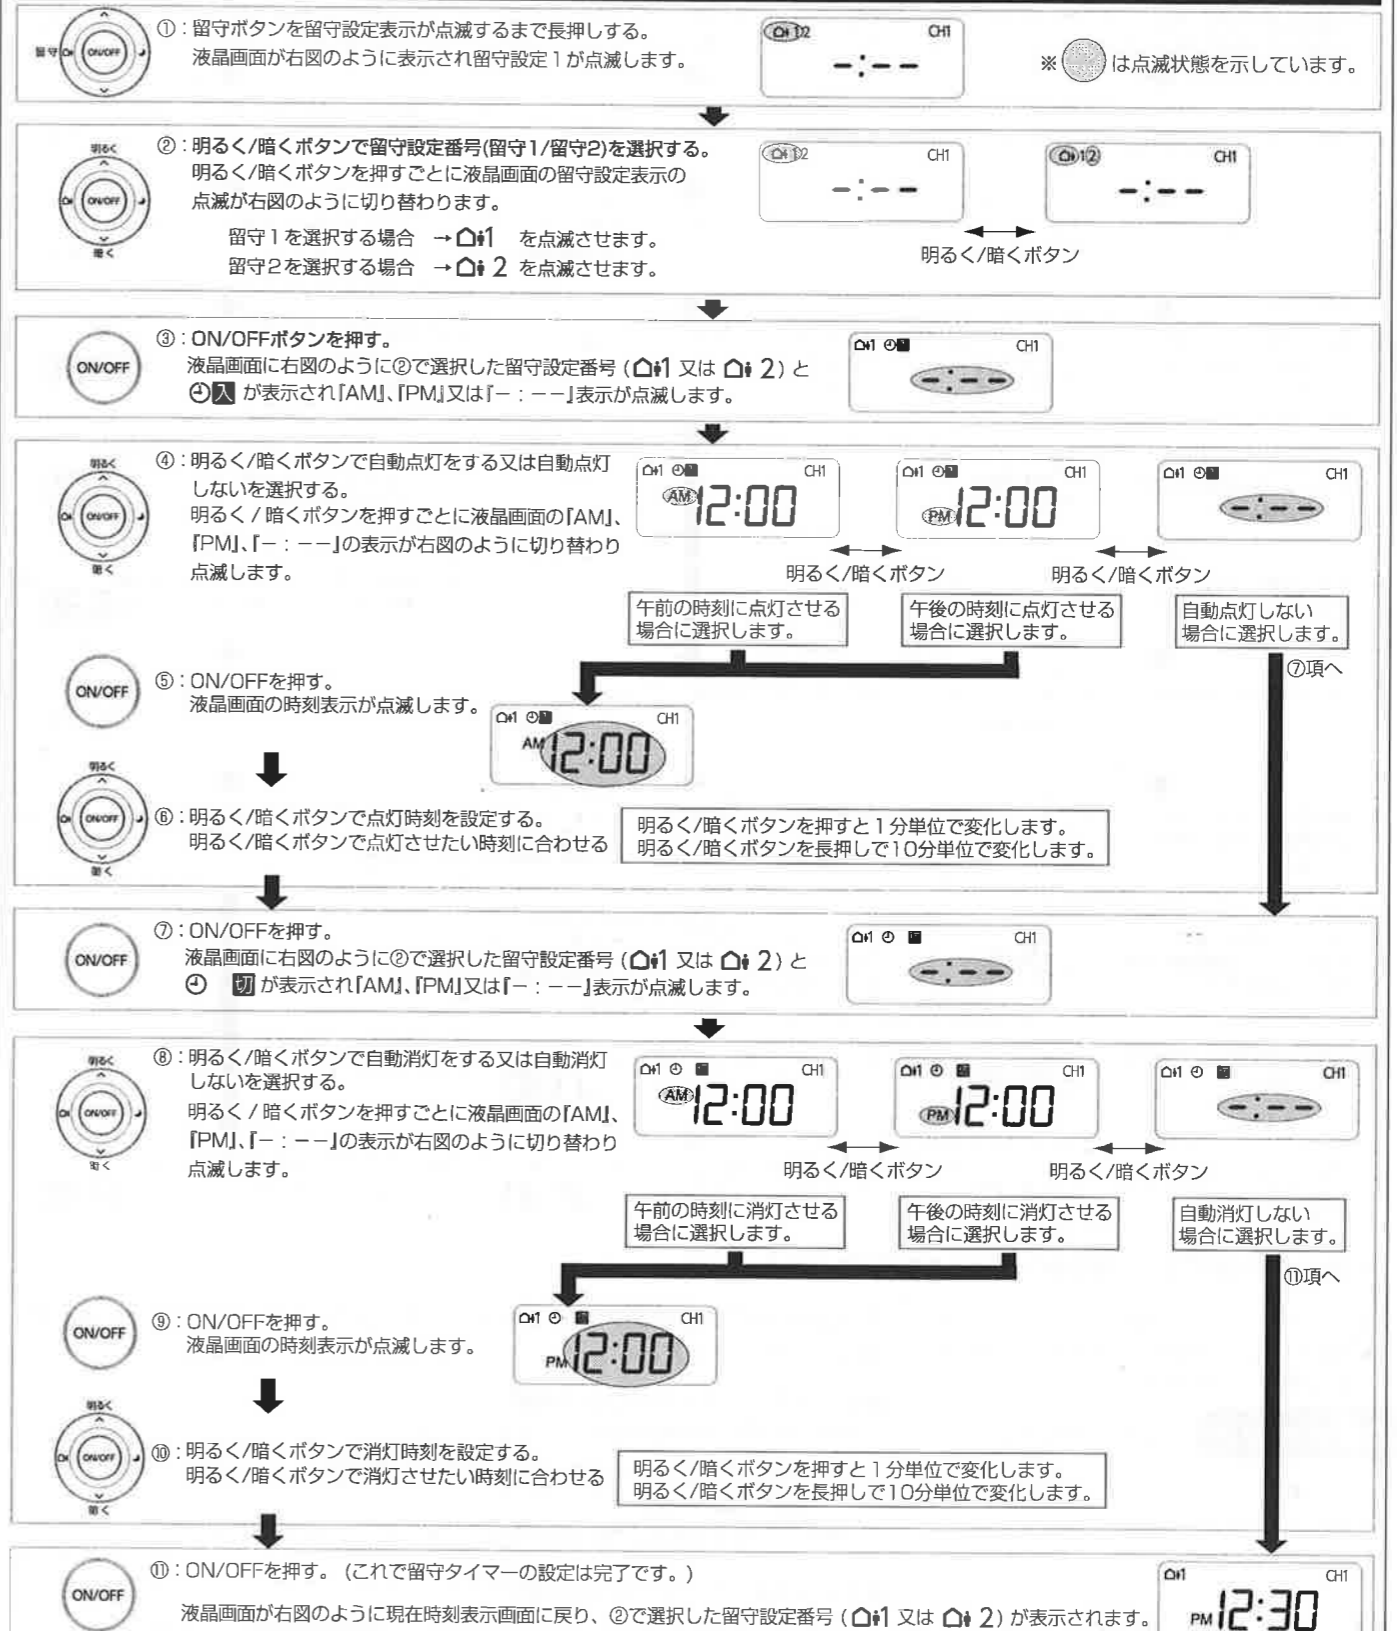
留守 ON/OFF

①：留守ボタンを留守設定表示が点滅するまで長押しする。
液晶画面が右図のように表示され留守設定１が点滅します。

⌂1 2 CH1
－：－－

※ は点滅状態を示しています。

明るく ON/OFF 暗く

②：明るく/暗くボタンで留守設定番号(留守1/留守2)を選択する。
明るく/暗くボタンを押すごとに液晶画面の留守設定表示の点滅が右図のように切り替わります。
留守１を選択する場合 →⌂1 を点滅させます。
留守２を選択する場合 →⌂ 2 を点滅させます。

⌂1 2 CH1
－：－－
⌂1 2 CH1
－：－－
明るく/暗くボタン

ON/OFF

③：ON/OFFボタンを押す。
液晶画面に右図のように②で選択した留守設定番号（⌂1 又は ⌂ 2）と 入 が表示され『AM』、『PM』又は『－：－－』表示が点滅します。

⌂1 入 CH1
－：－－

明るく ON/OFF 暗く

④：明るく/暗くボタンで自動点灯をする又は自動点灯しないを選択する。
明るく / 暗くボタンを押すごとに液晶画面の『AM』、『PM』、『－：－－』の表示が右図のように切り替わり点滅します。

⌂1 入 CH1
AM 12:00
⌂1 入 CH1
PM 12:00
⌂1 入 CH1
－：－－
明るく/暗くボタン
明るく/暗くボタン

午前の時刻に点灯させる場合に選択します。
午後の時刻に点灯させる場合に選択します。
自動点灯しない場合に選択します。
⑦項へ

ON/OFF

⑤：ON/OFFを押す。
液晶画面の時刻表示が点滅します。

⌂1 入 CH1
AM 12:00

明るく ON/OFF 暗く

⑥：明るく/暗くボタンで点灯時刻を設定する。
明るく/暗くボタンで点灯させたい時刻に合わせる

明るく/暗くボタンを押すと１分単位で変化します。
明るく/暗くボタンを長押しで10分単位で変化します。

ON/OFF

⑦：ON/OFFを押す。
液晶画面に右図のように②で選択した留守設定番号（⌂1 又は ⌂ 2）と 切 が表示され『AM』、『PM』又は『－：－－』表示が点滅します。

⌂1 切 CH1
－：－－

明るく ON/OFF 暗く

⑧：明るく/暗くボタンで自動消灯をする又は自動消灯しないを選択する。
明るく / 暗くボタンを押すごとに液晶画面の『AM』、『PM』、『－：－－』の表示が右図のように切り替わり点滅します。

⌂1 切 CH1
AM 12:00
⌂1 切 CH1
PM 12:00
⌂1 切 CH1
－：－－
明るく/暗くボタン
明るく/暗くボタン

午前の時刻に消灯させる場合に選択します。
午後の時刻に消灯させる場合に選択します。
自動消灯しない場合に選択します。
⑪項へ

ON/OFF

⑨：ON/OFFを押す。
液晶画面の時刻表示が点滅します。

⌂1 切 CH1
PM 12:00

明るく ON/OFF 暗く

⑩：明るく/暗くボタンで消灯時刻を設定する。
明るく/暗くボタンで消灯させたい時刻に合わせる

明るく/暗くボタンを押すと１分単位で変化します。
明るく/暗くボタンを長押しで10分単位で変化します。

ON/OFF

⑪：ON/OFFを押す。（これで留守タイマーの設定は完了です。）
液晶画面が右図のように現在時刻表示画面に戻り、②で選択した留守設定番号（⌂1 又は ⌂ 2）が表示されます。

⌂1 CH1
PM 12:30